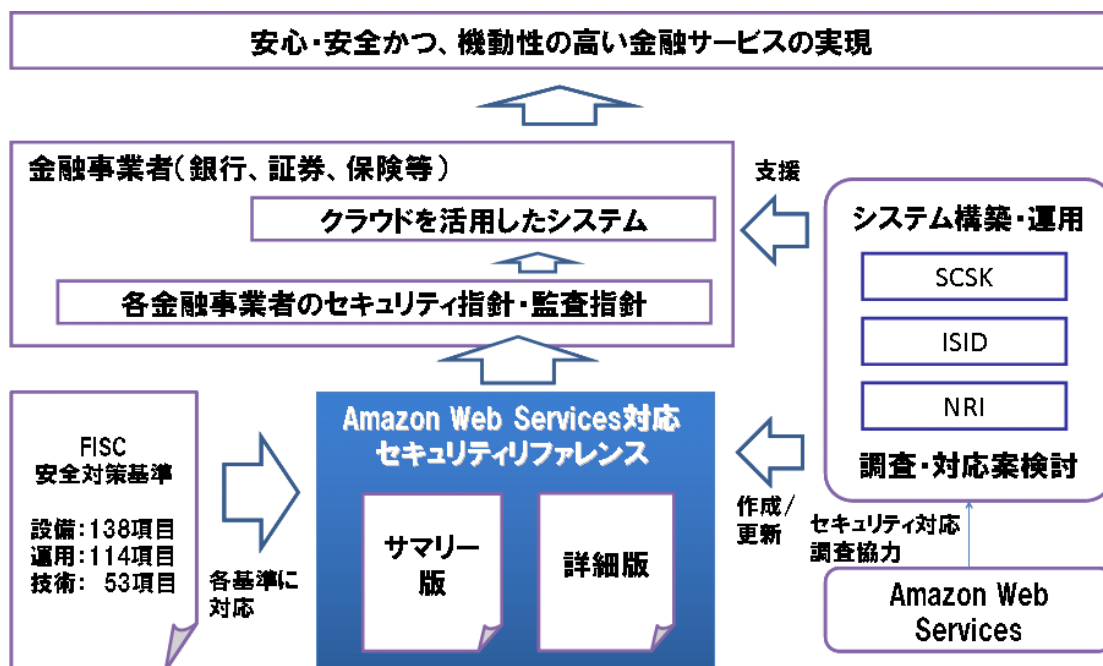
安心・安全かつ、機動性の高い金融サービスの実現

金融事業者（銀行、証券、保険等）

クラウドを活用したシステム

各金融事業者のセキュリティ指針・監査指針

支援

システム構築・運用

SCSK

ISID

NRI

調査・対応案検討

FISC
安全対策基準

設備：138項目
運用：114項目
技術：53項目

各基準に
対応

Amazon Web Services対応
セキュリティリファレンス

サマリー
版

詳細版

作成／
更新

セキュリティ対応
調査協力

Amazon Web
Services